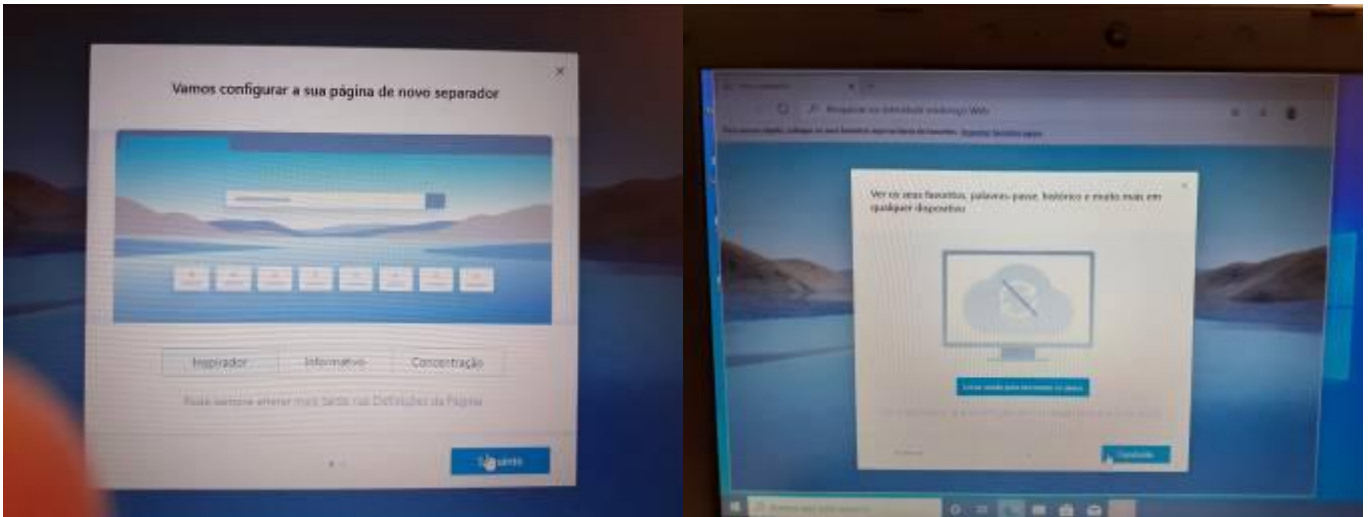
Vamos configurar a sua página de novo separador

Inspirador | Informativo | Concentração

Pode sempre alterar mais tarde nas Definições da Página

S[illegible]uinte

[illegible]

Pesquisar ou introduzir endereço Web

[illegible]

Ver os seus favoritos, palavras-passe, histórico e muito mais em qualquer dispositivo

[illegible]

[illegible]

Concluído